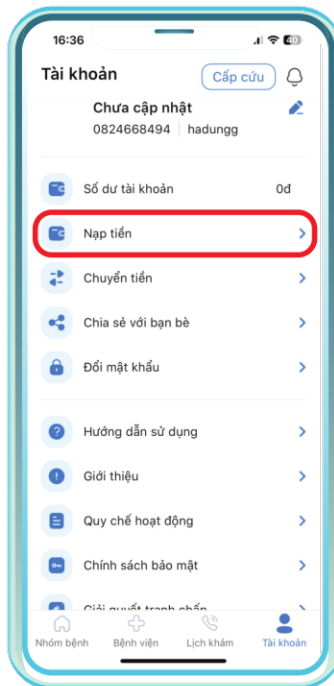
16:36

40

Tài khoản

Cấp cứu

Chưa cập nhật

0824668494 | hadungg

Số dư tài khoản

0đ

Nạp tiền

Chuyển tiền

Chia sẻ với bạn bè

Đổi mật khẩu

Hướng dẫn sử dụng

Giới thiệu

Quy chế hoạt động

Chính sách bảo mật

Giải quyết tranh chấp

Nhóm bệnh

Bệnh viện

Lịch khám

Tài khoản